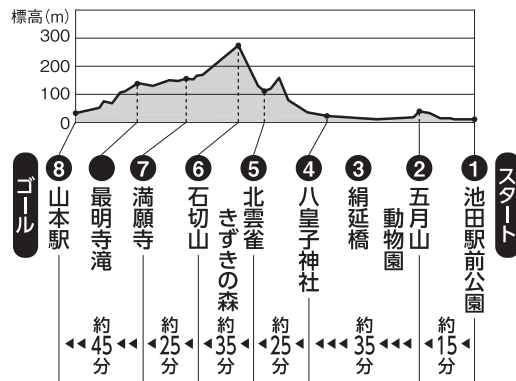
標高(m)
300
200
100
0

ゴール
8 山本駅
● 最明寺滝
7 満願寺
6 石切山
5 北雲雀きずきの森
4 八皇子神社
3 絹延橋
2 五月山動物園
1 池田駅前公園
スタート

◀◀ 約45分 ◀◀
◀ 約25分 ◀
◀ 約35分 ◀
◀ 約25分 ◀
◀◀◀ 約35分 ◀◀◀
◀ 約15分 ◀